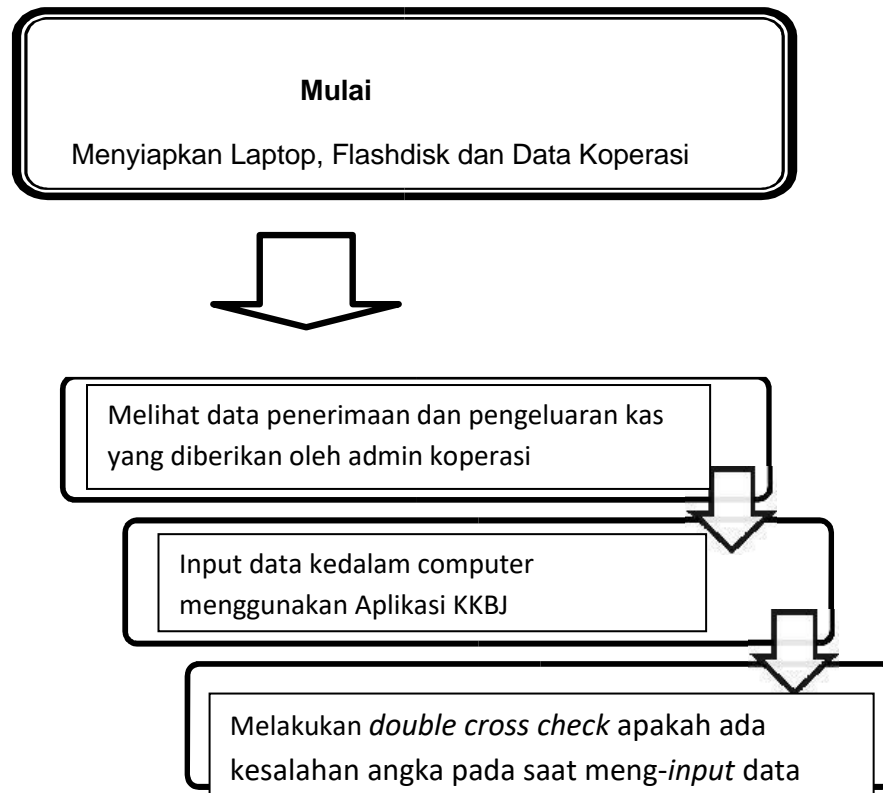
Mulai

Menyiapkan Laptop, Flashdisk dan Data Koperasi

Melihat data penerimaan dan pengeluaran kas yang diberikan oleh admin koperasi

Input data kedalam computer menggunakan Aplikasi KKBJ

Melakukan double cross check apakah ada kesalahan angka pada saat meng-input data